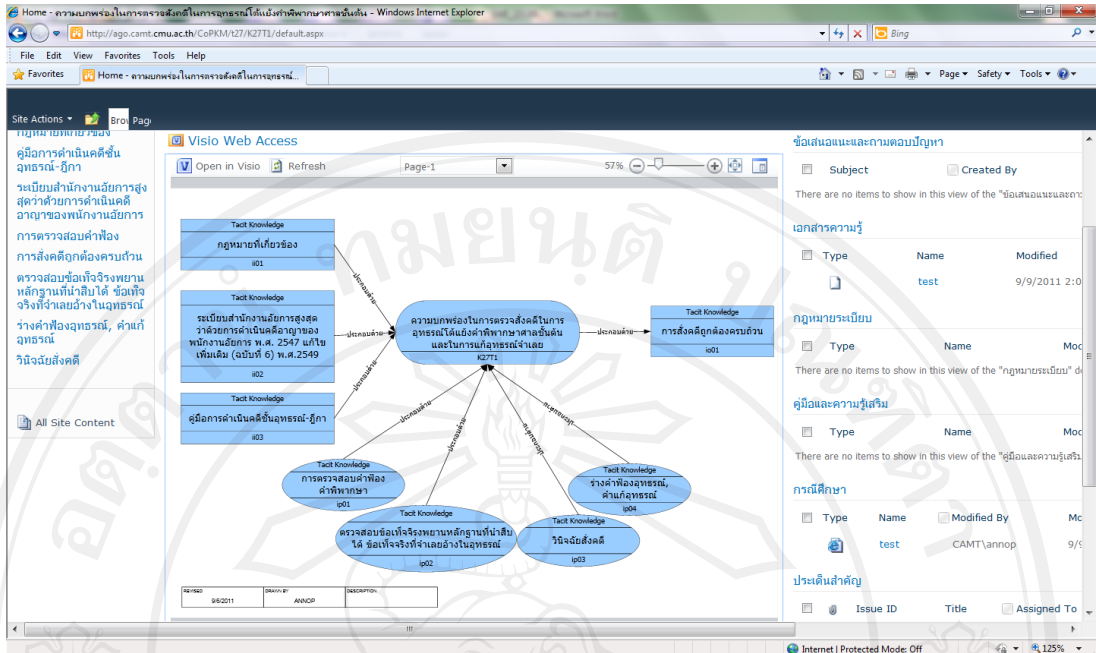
Home - ความบกพร่องในการตรวจสั่งคดีในการอุทธรณ์โต้แย้งคำพิพากษาศาลชั้นต้น - Windows Internet Explorer

http://ago.camt.cmu.ac.th/CoPKM/t27/K27T1/default.aspx

Bing

File Edit View Favorites Tools Help

Favorites

Home - ความบกพร่องในการตรวจสั่งคดีในการอุทธรณ์...

Page ▾ Safety ▾ Tools ▾

Site Actions ▾ Bro Pag

กฎหมายที่เกี่ยวข้อง

คู่มือการดำเนินคดีชั้นอุทธรณ์-ฎีกา

ระเบียบสำนักงานอัยการสูงสุดว่าด้วยการดำเนินคดีอาญาของพนักงานอัยการ

การตรวจสอบคำฟ้อง

การสั่งคดีถูกต้องครบถ้วน

ตรวจสอบข้อเท็จจริงพยานหลักฐานที่นำสืบได้ ข้อเท็จจริงที่จำเลยอ้างในอุทธรณ์

ร่างคำฟ้องอุทธรณ์, คำแก้อุทธรณ์

วินิจฉัยสั่งคดี

All Site Content

Visio Web Access

Open in Visio Refresh Page-1 57%

Tacit Knowledge
กฎหมายที่เกี่ยวข้อง
ii01

Tacit Knowledge
ระเบียบสำนักงานอัยการสูงสุดว่าด้วยการดำเนินคดีอาญาของพนักงานอัยการ พ.ศ. 2547 แก้ไขเพิ่มเติม (ฉบับที่ 6) พ.ศ.2549
ii02

Tacit Knowledge
คู่มือการดำเนินคดีชั้นอุทธรณ์-ฎีกา
ii03

ประกอบด้วย

ความบกพร่องในการตรวจสั่งคดีในการอุทธรณ์โต้แย้งคำพิพากษาศาลชั้นต้นและในการแก้อุทธรณ์จำเลย
K27T1

Tacit Knowledge
การสั่งคดีถูกต้องครบถ้วน
io01

Tacit Knowledge
การตรวจสอบคำฟ้องคำพิพากษา
ip01

Tacit Knowledge
ตรวจสอบข้อเท็จจริงพยานหลักฐานที่นำสืบได้ ข้อเท็จจริงที่จำเลยอ้างในอุทธรณ์
ip02

Tacit Knowledge
วินิจฉัยสั่งคดี
ip03

Tacit Knowledge
ร่างคำฟ้องอุทธรณ์, คำแก้อุทธรณ์
ip04

REVISED 9/6/2011 DRAWN BY ANNOP DESCRIPTION

ข้อเสนอแนะและถามตอบปัญหา
Subject Created By
There are no items to show in this view of the "ข้อเสนอแนะและถาม

เอกสารความรู้
Type Name Modified
test 9/9/2011 2:0

กฎหมายระเบียบ
Type Name Mo
There are no items to show in this view of the "กฎหมายระเบียบ" d

คู่มือและความรู้เสริม
Type Name Mo
There are no items to show in this view of the "คู่มือและความรู้เสริม

กรณีศึกษา
Type Name Modified By Mo
test CAMT\annop 9/9

ประเด็นสำคัญ
Issue ID Title Assigned To

Internet | Protected Mode: Off 125%